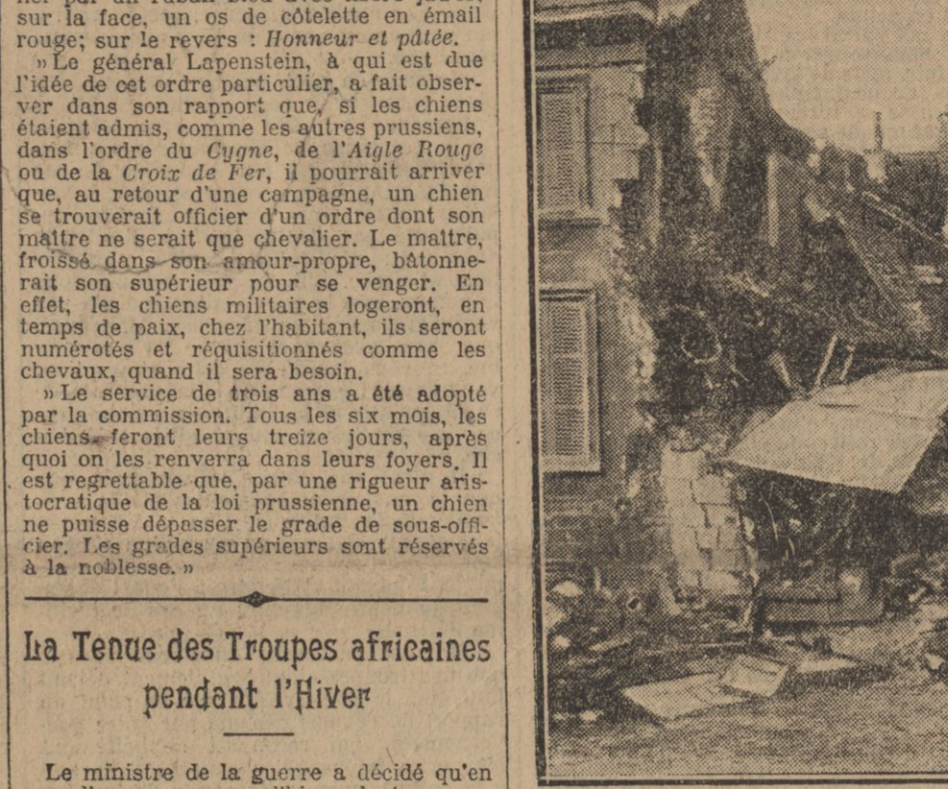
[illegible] sur la face, un os de côtelette en émail rouge; sur le revers : *Honneur et pâtée.*

» Le général Lapenstein, à qui est due l'idée de cet ordre particulier, a fait observer dans son rapport que, si les chiens étaient admis, comme les autres prussiens, dans l'ordre du *Cygne*, de l'*Aigle Rouge* ou de la *Croix de Fer*, il pourrait arriver que, au retour d'une campagne, un chien se trouverait officier d'un ordre dont son maître ne serait que chevalier. Le maître, froissé dans son amour-propre, bâtonnerait son supérieur pour se venger. En effet, les chiens militaires logeront, en temps de paix, chez l'habitant, ils seront numérotés et réquisitionnés comme les chevaux, quand il sera besoin.

» Le service de trois ans a été adopté par la commission. Tous les six mois, les chiens feront leurs treize jours, après quoi on les renverra dans leurs foyers. Il est regrettable que, par une rigueur aristocratique de la loi prussienne, un chien ne puisse dépasser le grade de sous-officier. Les grades supérieurs sont réservés à la noblesse. »

La Tenue des Troupes africaines pendant l'Hiver

Le ministre de la guerre a décidé qu'en